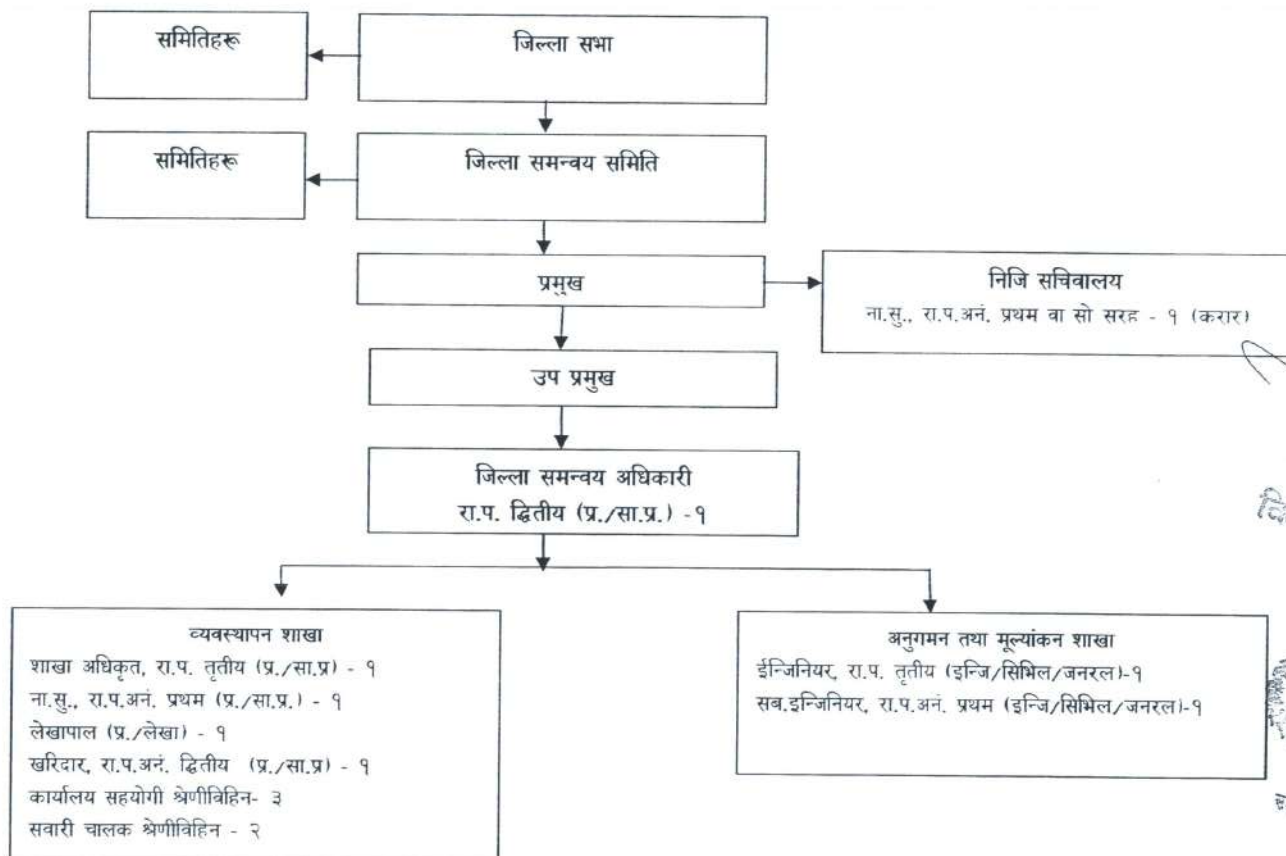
समितिहरू

जिल्ला सभा

समितिहरू

जिल्ला समन्वय समिति

प्रमुख

निजि सचिवालय
ना.सु., रा.प.अनं. प्रथम वा सो सरह - १ (करार)

उप प्रमुख

जिल्ला समन्वय अधिकारी
रा.प. द्वितीय (प्र./सा.प्र.) -१

व्यवस्थापन शाखा
शाखा अधिकृत, रा.प. तृतीय (प्र./सा.प्र) - १
ना.सु., रा.प.अनं. प्रथम (प्र./सा.प्र.) - १
लेखापाल (प्र./लेखा) - १
खरिदार, रा.प.अनं. द्वितीय (प्र./सा.प्र) - १
कार्यालय सहयोगी श्रेणीविहिन- ३
सवारी चालक श्रेणीविहिन - २

अनुगमन तथा मूल्यांकन शाखा
ईन्जिनियर, रा.प. तृतीय (इन्जि/सिभिल/जनरल)-१
सब.इन्जिनियर, रा.प.अनं. प्रथम (इन्जि/सिभिल/जनरल)-१